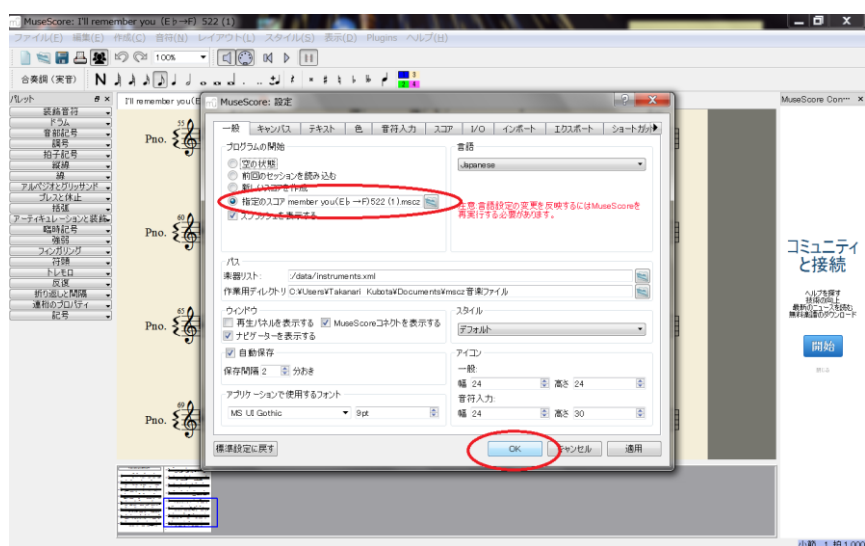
MuseScore: I'll remember you (E♭→F) 522 (1)

ファイル(F) 編集(E) 作成(C) 音符(N) レイアウト(L) スタイル(S) 表示(D) Plugins ヘルプ(H)

100%

合奏調（実音）

パレット

装飾音符
ドラム
音部記号
調号
拍子記号
縦線
線
アルペジオとグリッサンド
ブレスと休止
括弧
アーティキュレーションと装飾
臨時記号
強弱
フィンガリング
符頭
トレモロ
反復
折り返しと間隔
小節のプロパティ
記号

I'll remember you(E

Pno.

Pno.

Pno.

Pno.

MuseScore: 設定

一般 | キャンバス | テキスト | 色 | 音符入力 | スコア | I/O | インポート | エクスポート | ショートカット

プログラムの開始
空の状態
前回のセッションを読み込む
新しいスコアを作成
指定のスコア member you(E♭→F) 522 (1).mscz
スプラッシュを表示する

言語
Japanese

注意:言語設定の変更を反映するにはMuseScoreを再実行する必要があります。

パス
楽器リスト: :/data/instruments.xml
作業用ディレクトリ C:¥Users¥Takanari Kubota¥Documents¥mscz 音楽ファイル

ウィンドウ
再生パネルを表示する
MuseScoreコネクトを表示する
ナビゲーターを表示する

スタイル
デフォルト

自動保存
保存間隔 2 分おき

アイコン
一般:
幅 24 高さ 24
音符入力:
幅 24 高さ 30

アプリケーションで使用するフォント
MS UI Gothic 9pt

標準設定に戻す
OK
キャンセル
適用

MuseScore Con...

コミュニティと接続

ヘルプを探す
技術の向上
最新のニュースを読む
無料楽譜のダウンロード

開始

小節 1 拍 1.000